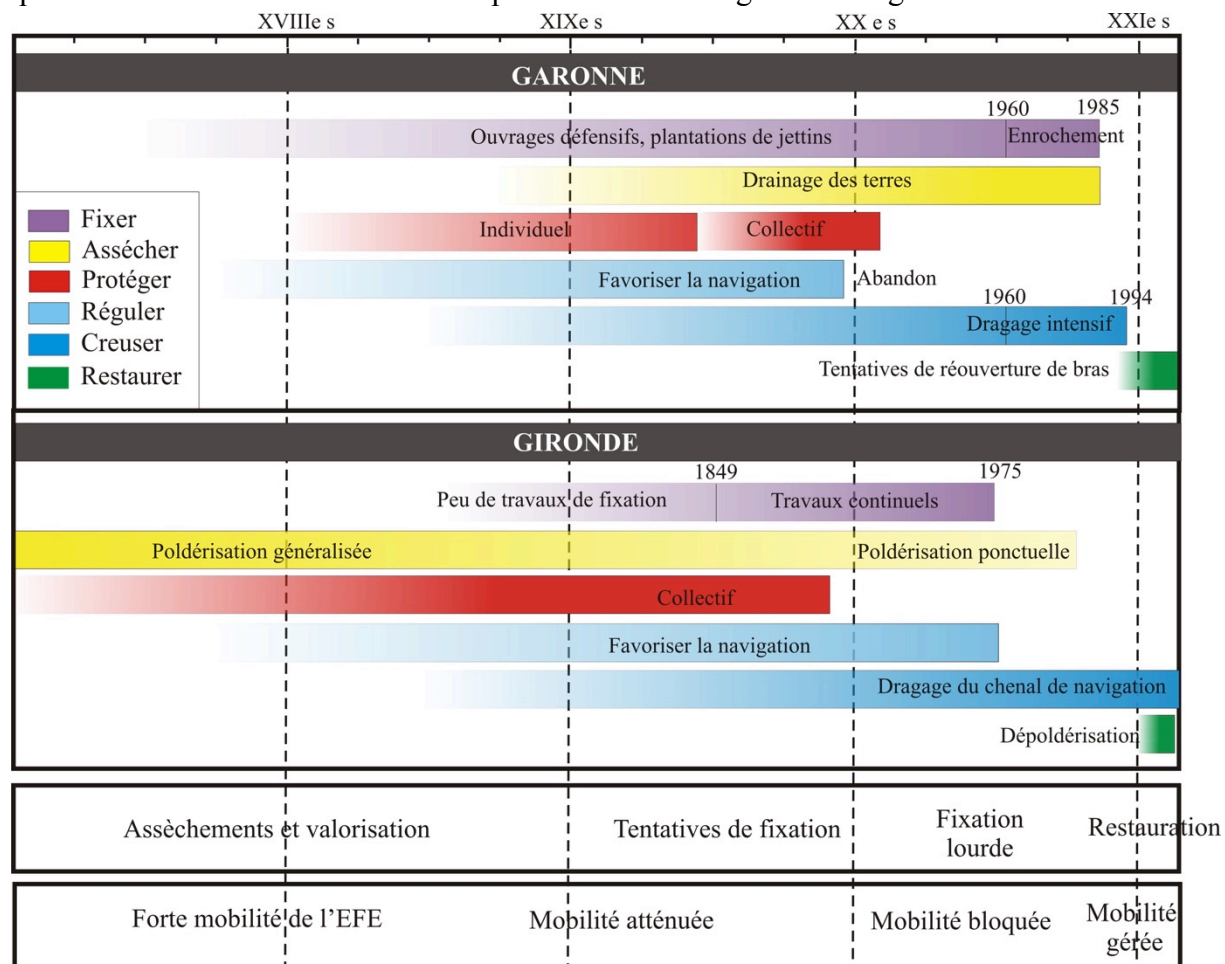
XVIIIe s XIXe s XX e s XXIe s

GARONNE

1960 1985

Ouvrages défensifs, plantations de jettins

Enrochement

Drainage des terres

Fixer
Assécher
Protéger
Réguler
Creuser
Restaurer

Individuel

Collectif

Favoriser la navigation

Abandon

1960 1994

Dragage intensif

Tentatives de réouverture de bras

GIRONDE

1849 1975

Peu de travaux de fixation

Travaux continuels

Poldérisation généralisée

Poldérisation ponctuelle

Collectif

Favoriser la navigation

Dragage du chenal de navigation

Dépoldérisation

Assèchements et valorisation | Tentatives de fixation | Fixation lourde | Restauration

Forte mobilité de l'EFE | Mobilité atténuée | Mobilité bloquée | Mobilité gérée